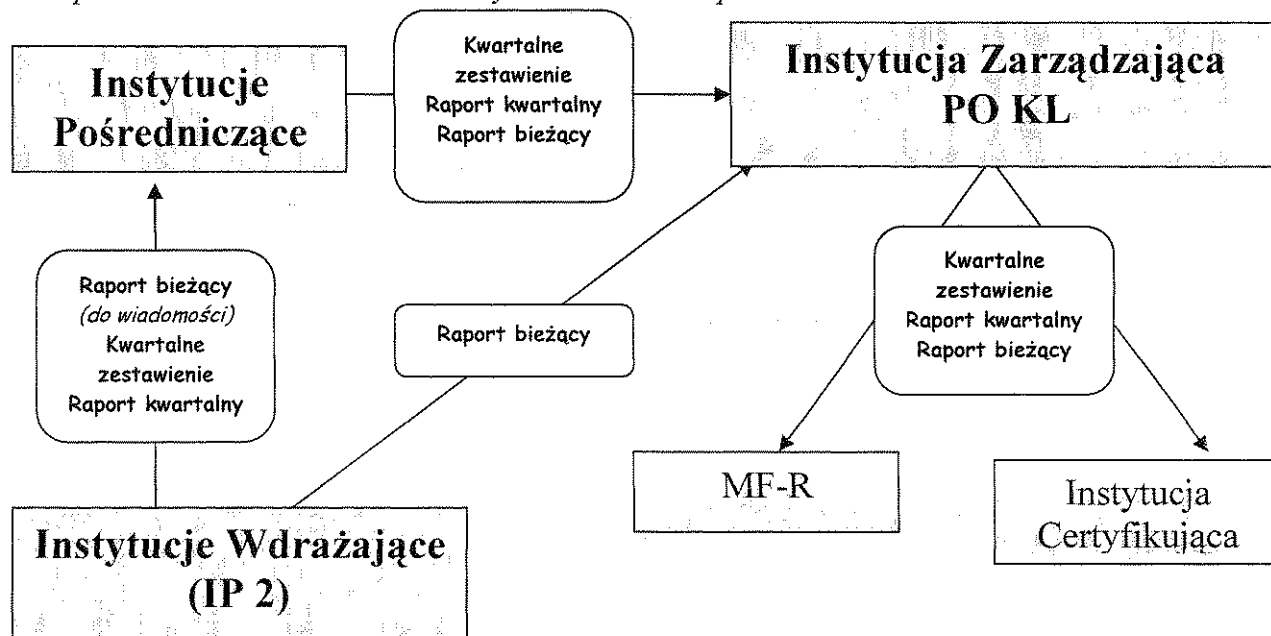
Instytucje Pośredniczące

Kwartalne zestawienie
Raport kwartalny
Raport bieżący

Instytucja Zarządzająca PO KL

Raport bieżący
*(do wiadomości)*
Kwartalne zestawienie
Raport kwartalny

Raport bieżący

Kwartalne zestawienie
Raport kwartalny
Raport bieżący

MF-R

Instytucja Certyfikująca

Instytucje Wdrażające (IP 2)